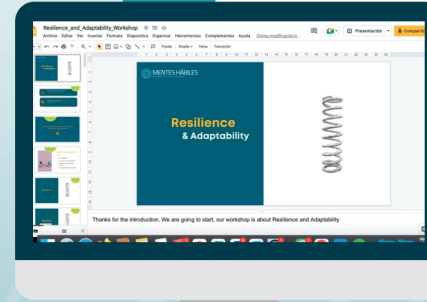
Resilience_and_Adaptability_Workshop
Archivo Editar Ver Insertar Formato Diapositiva Organizar Herramientas Complementos Ayuda Última modificación h...
Presentación
Compartir
Fondo Diseño Tema Transición
MENTES HÁBILES
Resilience
& Adaptability
Thanks for the introduction. We are going to start, our workshop is about Resilience and Adaptablity